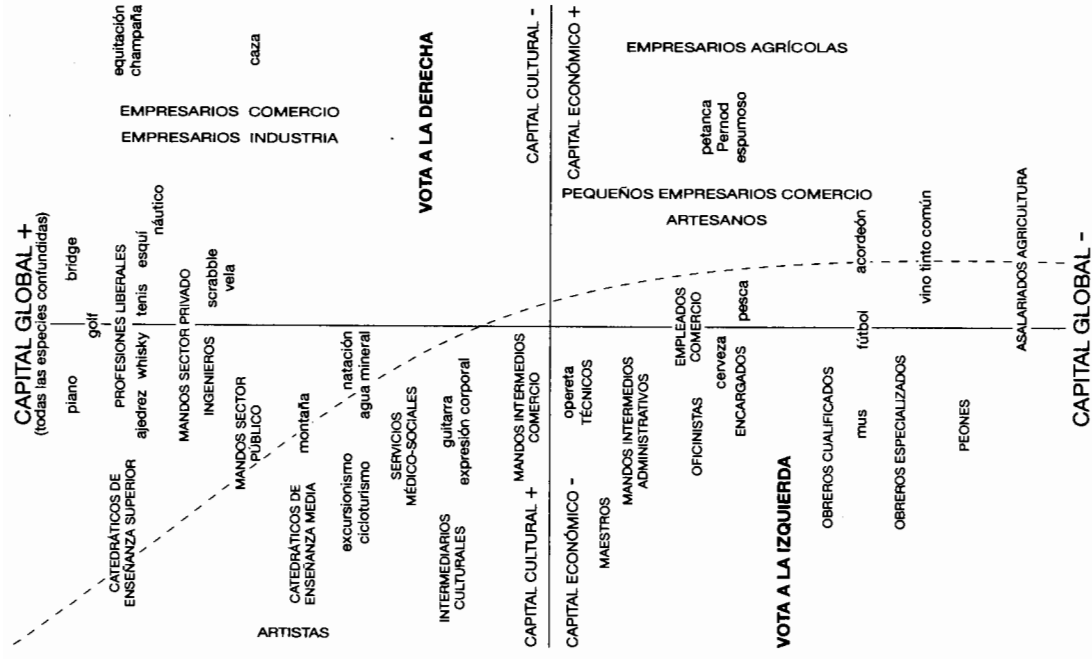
CAPITAL GLOBAL +
(todas las especies confundidas)

piano
bridge
golf

PROFESIONES LIBERALES
ajedrez whisky tenis esquí
náutico

MANDOS SECTOR PRIVADO
scrabble
vela
INGENIEROS

equitación
champaña
caza

EMPRESARIOS COMERCIO
EMPRESARIOS INDUSTRIA

CATEDRÁTICOS DE ENSEÑANZA SUPERIOR

MANDOS SECTOR PÚBLICO
montaña

CATEDRÁTICOS DE ENSEÑANZA MEDIA

natación
agua mineral

excursionismo
cicloturismo

SERVICIOS MÉDICO-SOCIALES

guitarra
expresión corporal

INTERMEDIARIOS CULTURALES

ARTISTAS

VOTA A LA DERECHA

MANDOS INTERMEDIOS COMERCIO

CAPITAL CULTURAL -
CAPITAL ECONÓMICO +

CAPITAL CULTURAL +
CAPITAL ECONÓMICO -

EMPRESARIOS AGRÍCOLAS

petanca
Pernod
espumoso

PEQUEÑOS EMPRESARIOS COMERCIO
ARTESANOS

opereta
TÉCNICOS

MAESTROS

MANDOS INTERMEDIOS ADMINISTRATIVOS

EMPLEADOS COMERCIO
pesca
cerveza
ENCARGADOS

OFICINISTAS

VOTA A LA IZQUIERDA

acordeón
fútbol
mus

OBREROS CUALIFICADOS

vino tinto común

OBREROS ESPECIALIZADOS

PEONES

ASALARIADOS AGRICULTURA

CAPITAL GLOBAL -